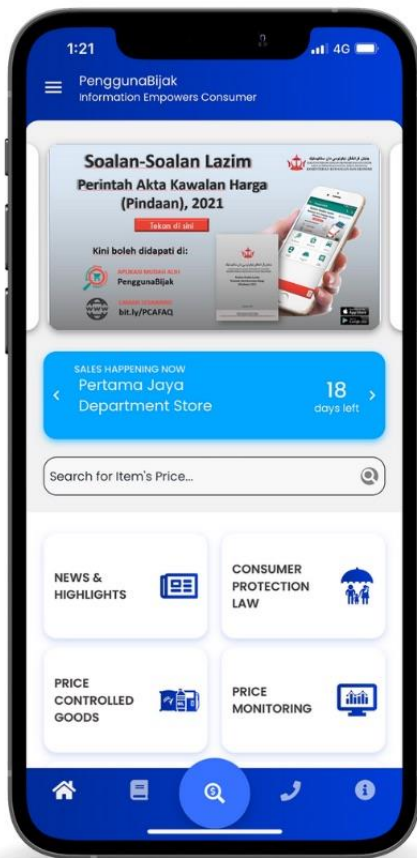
1:21
4G

PenggunaBijak
Information Empowers Consumer

Soalan-Soalan Lazim
Perintah Akta Kawalan Harga (Pindaan), 2021
Tekan di sini
Kini boleh didapati di:
APLIKASI MUDAH ALIH
PenggunaBijak
LAMAN SESAWANG
bit.ly/PCAFAQ

SALES HAPPENING NOW
Pertama Jaya Department Store
18
days left

Search for Item's Price...

NEWS & HIGHLIGHTS

CONSUMER PROTECTION LAW

PRICE CONTROLLED GOODS

PRICE MONITORING